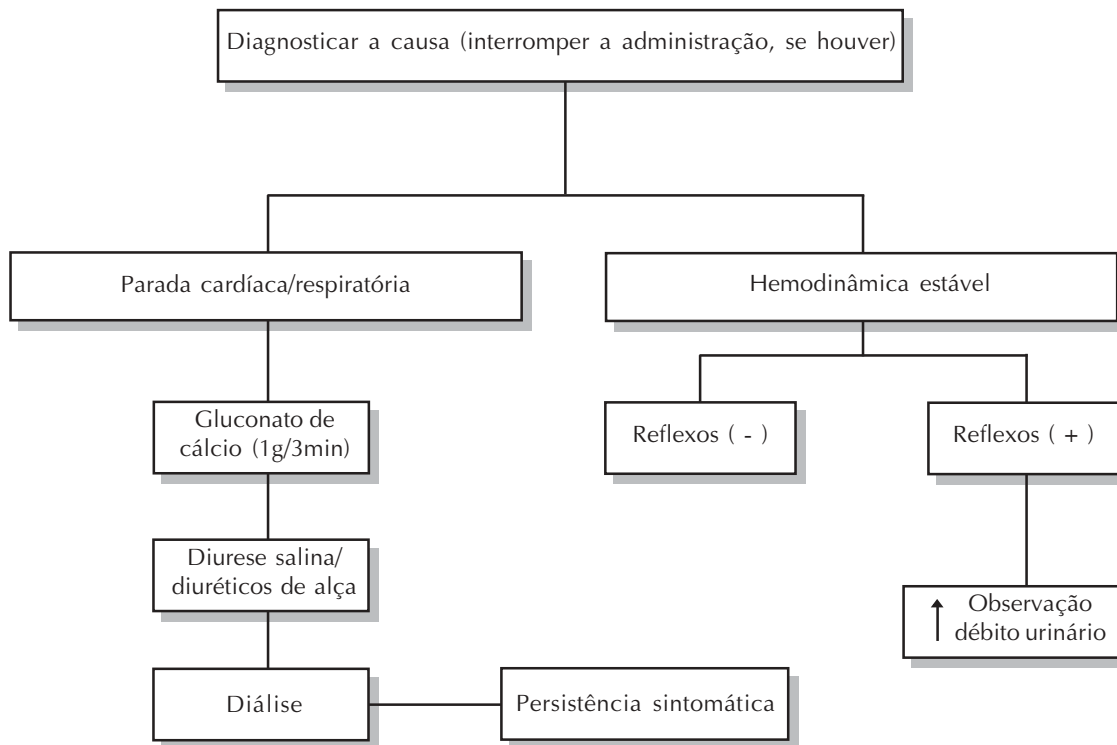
Diagnosticar a causa (interromper a administração, se houver)

Parada cardíaca/respiratória

Hemodinâmica estável

Gluconato de cálcio (1g/3min)

Reflexos ( - )

Reflexos ( + )

Diurese salina/ diuréticos de alça

↑ Observação débito urinário

Diálise

Persistência sintomática